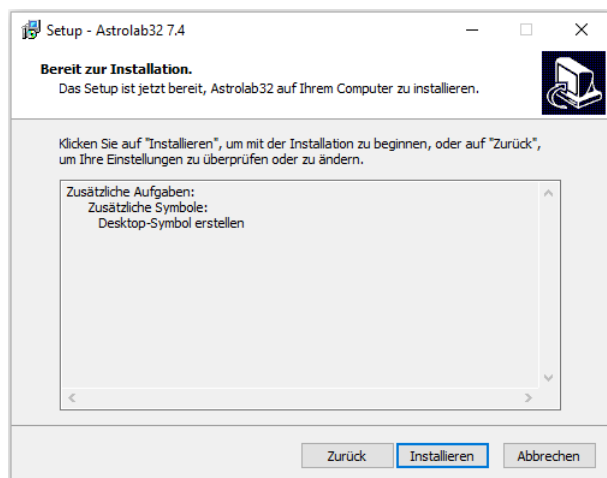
Setup - Astrolab32 7.4

Bereit zur Installation.
Das Setup ist jetzt bereit, Astrolab32 auf Ihrem Computer zu installieren.

Klicken Sie auf "Installieren", um mit der Installation zu beginnen, oder auf "Zurück", um Ihre Einstellungen zu überprüfen oder zu ändern.

Zusätzliche Aufgaben:
Zusätzliche Symbole:
Desktop-Symbol erstellen

Zurück
Installieren
Abbrechen